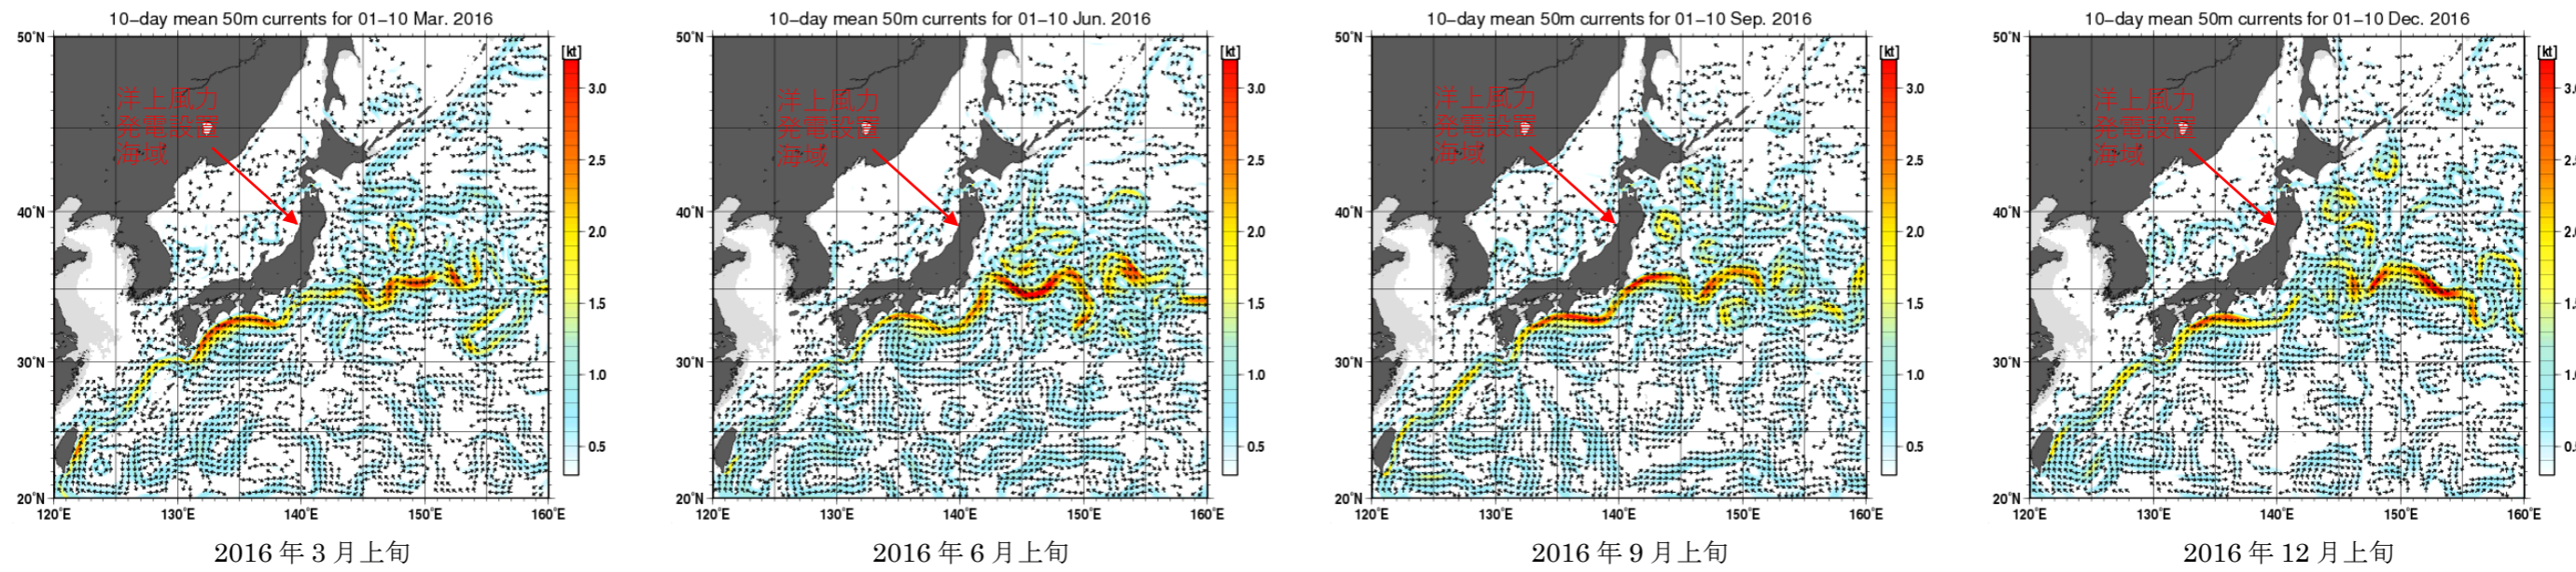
10–day mean 50m currents for 01–10 Mar. 2016

50°N
40°N
30°N
20°N
120°E 130°E 140°E 150°E 160°E

洋上風力
発電設置
海域

[kt]
3.0
2.5
2.0
1.5
1.0
0.5

2016 年 3 月上旬

10–day mean 50m currents for 01–10 Jun. 2016

50°N
40°N
30°N
20°N
120°E 130°E 140°E 150°E 160°E

洋上風力
発電設置
海域

[kt]
3.0
2.5
2.0
1.5
1.0
0.5

2016 年 6 月上旬

10–day mean 50m currents for 01–10 Sep. 2016

50°N
40°N
30°N
20°N
120°E 130°E 140°E 150°E 160°E

洋上風力
発電設置
海域

[kt]
3.0
2.5
2.0
1.5
1.0
0.5

2016 年 9 月上旬

10–day mean 50m currents for 01–10 Dec. 2016

50°N
40°N
30°N
20°N
120°E 130°E 140°E 150°E 160°E

洋上風力
発電設置
海域

[kt]
3.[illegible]
2.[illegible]
2.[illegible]
1.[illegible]
1.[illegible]
0.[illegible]

2016 年 12 月上旬